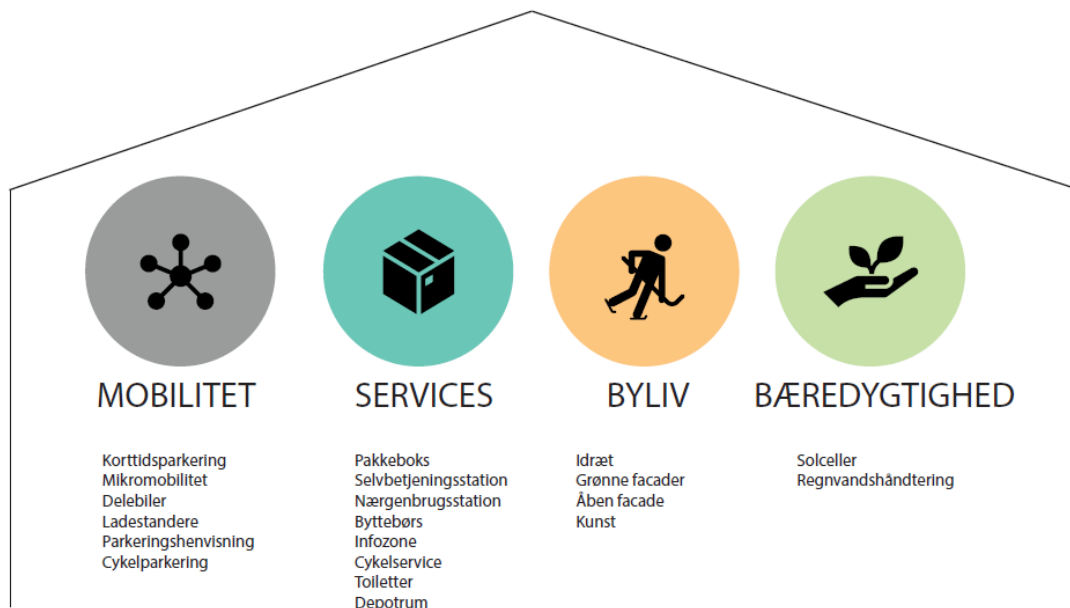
MOBILITET

Korttidsparkering
Mikromobilitet
Delebiler
Ladestandere
Parkeringshenvisning
Cykelparkering

SERVICES

Pakkeboks
Selvbetjeningsstation
Nærgenbrugsstation
Byttebørs
Infozone
Cykelservice
Toiletter
Depotrum

BYLIV

Idræt
Grønne facader
Åben facade
Kunst

BÆREDYGTIGHED

Solceller
Regnvandshåndtering